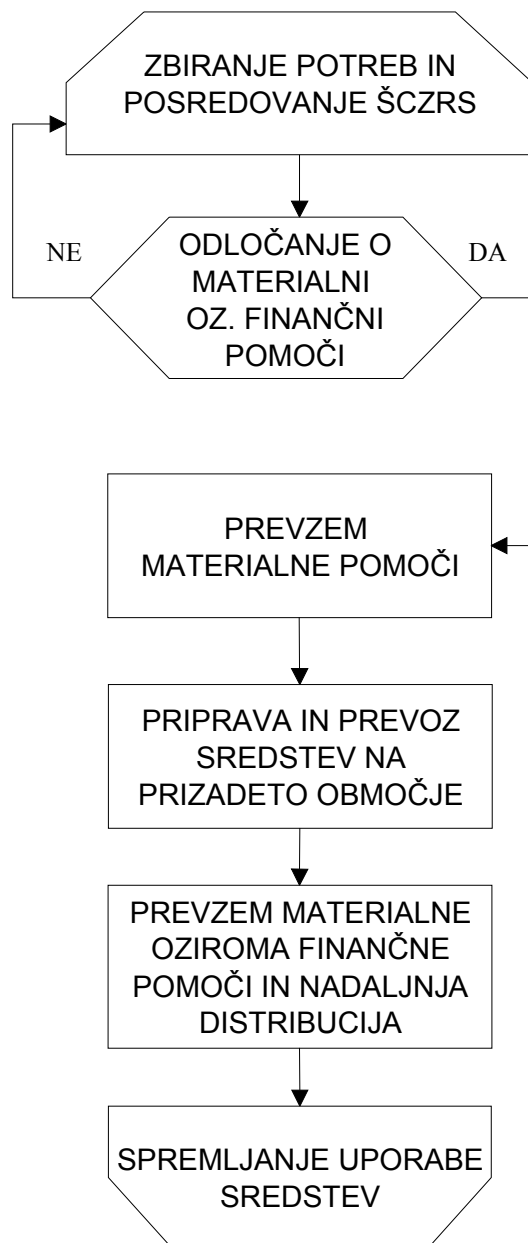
ZBIRANJE POTREB IN POSREDOVANJE ŠCZRS

NE

ODLOČANJE O MATERIALNI OZ. FINANČNI POMOČI

DA

PREVZEM MATERIALNE POMOČI

PRIPRAVA IN PREVOZ SREDSTEV NA PRIZADETO OBMOČJE

PREVZEM MATERIALNE OZIROMA FINANČNE POMOČI IN NADALJNJA DISTRIBUCIJA

SPREMLJANJE UPORABE SREDSTEV